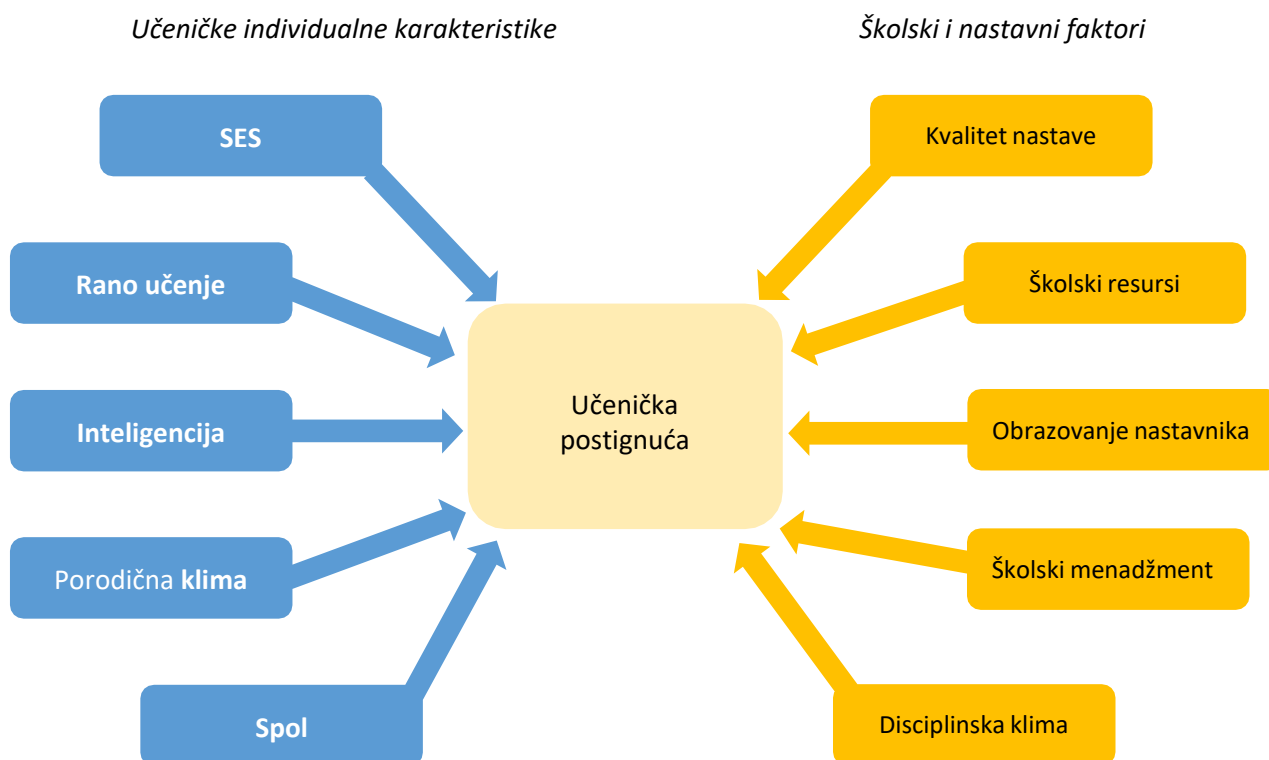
Učeničke individualne karakteristike

Školski i nastavni faktori

SES

Rano učenje

Inteligencija

Porodična klima

Spol

Kvalitet nastave

Školski resursi

Obrazovanje nastavnika

Školski menadžment

Disciplinska klima

Učenička postignuća